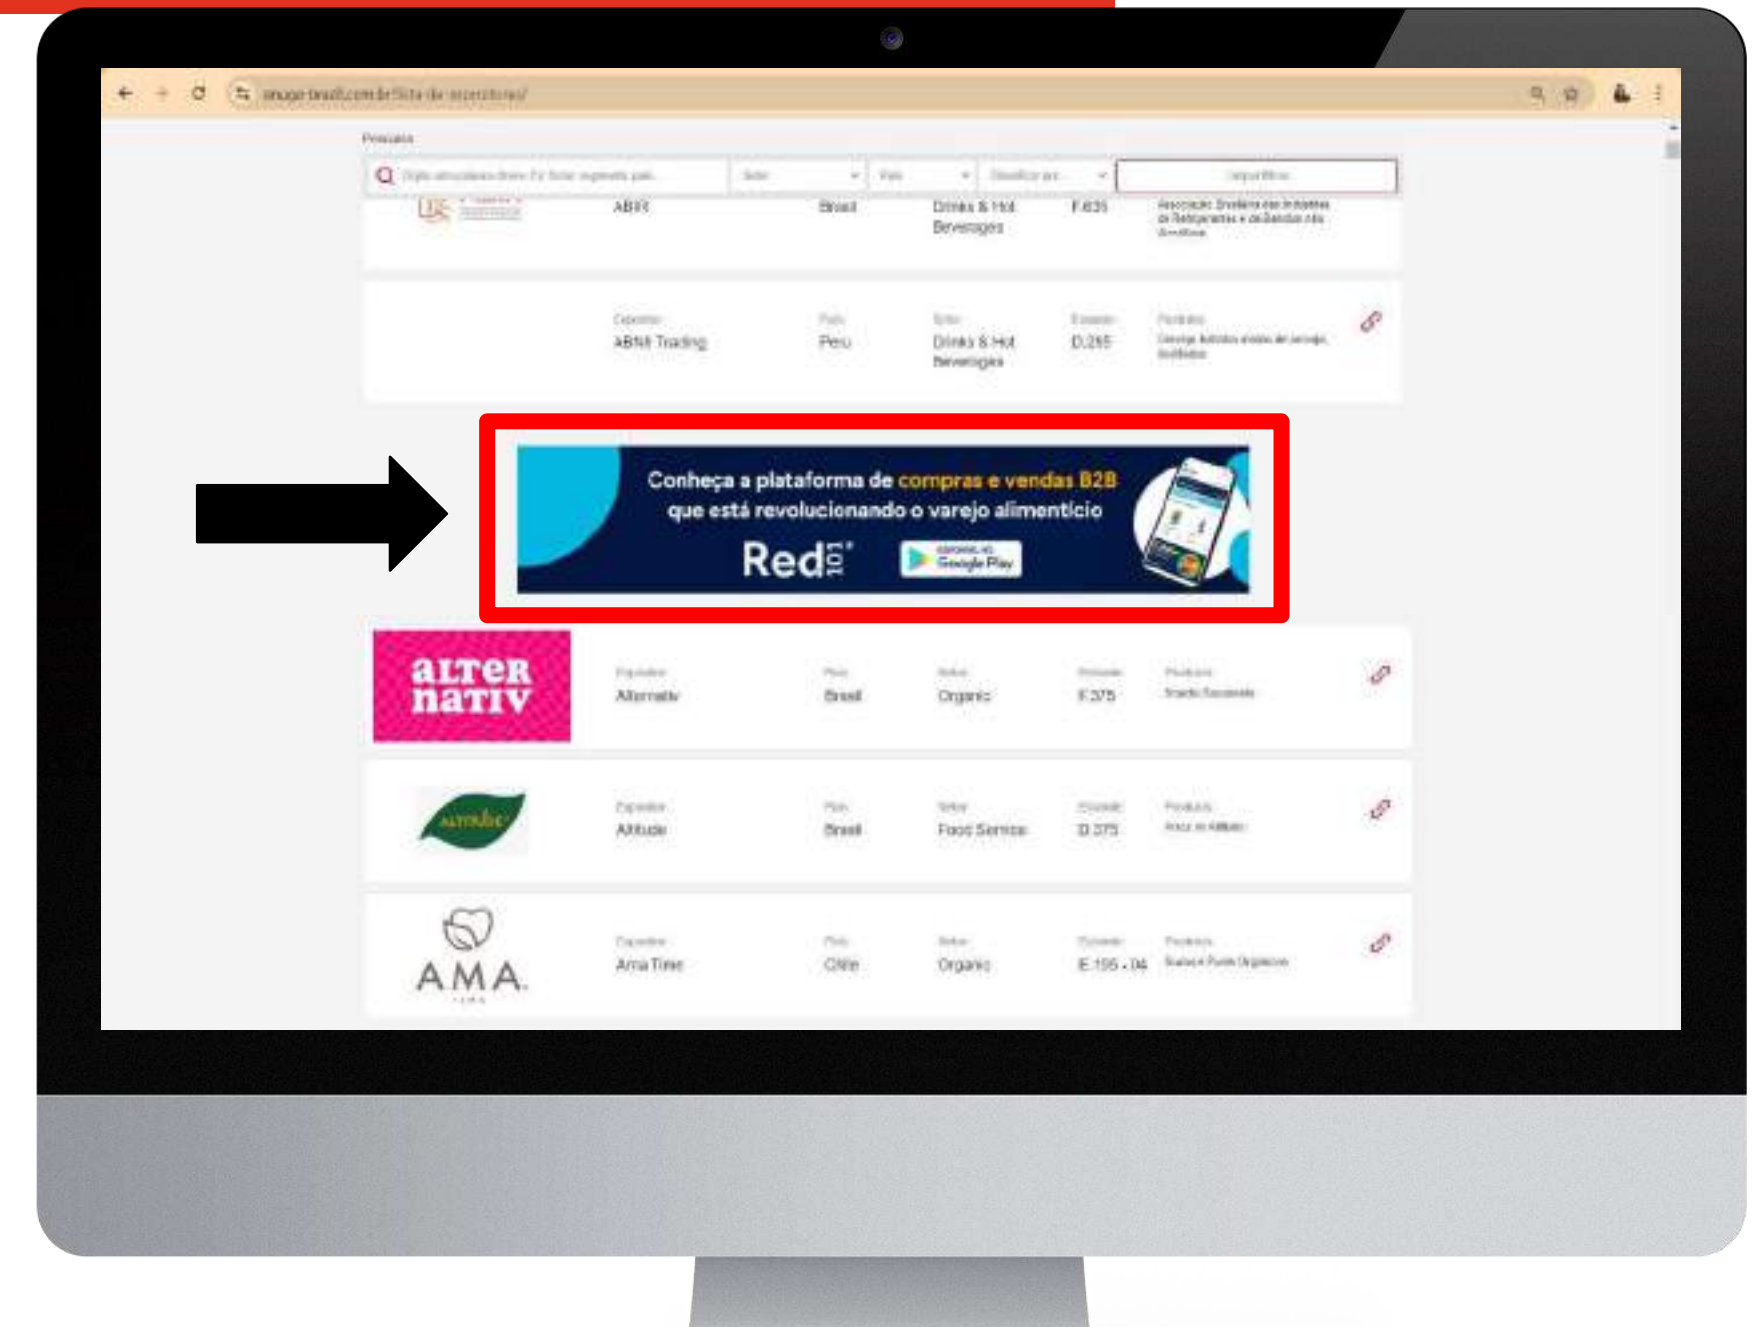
anuga-brazil.com.br/lista-de-expositores/

Pesquisa

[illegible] Setor Pais Classificar por Limpar filtros

ABIR Brasil Drinks & Hot Beverages F.635 Associação Brasileira das Indústrias de Refrigerantes e de Bebidas não Alcoólicas

Expositor ABNI Trading País Peru Setor Drinks & Hot Beverages Estande D.265 Produtos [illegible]

Conheça a plataforma de compras e vendas B2B que está revolucionando o varejo alimentício

Red101 DISPONÍVEL NO Google Play

alter nativ

Expositor Alternativ País Brasil Setor Organic Estande F.375 Produtos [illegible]

altitude

Expositor Altitude País Brasil Setor Food Service Estande D.375 Produtos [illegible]

AMA

Expositor Ama Time País Chile Setor Organic Estande E.155 - 04 Produtos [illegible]